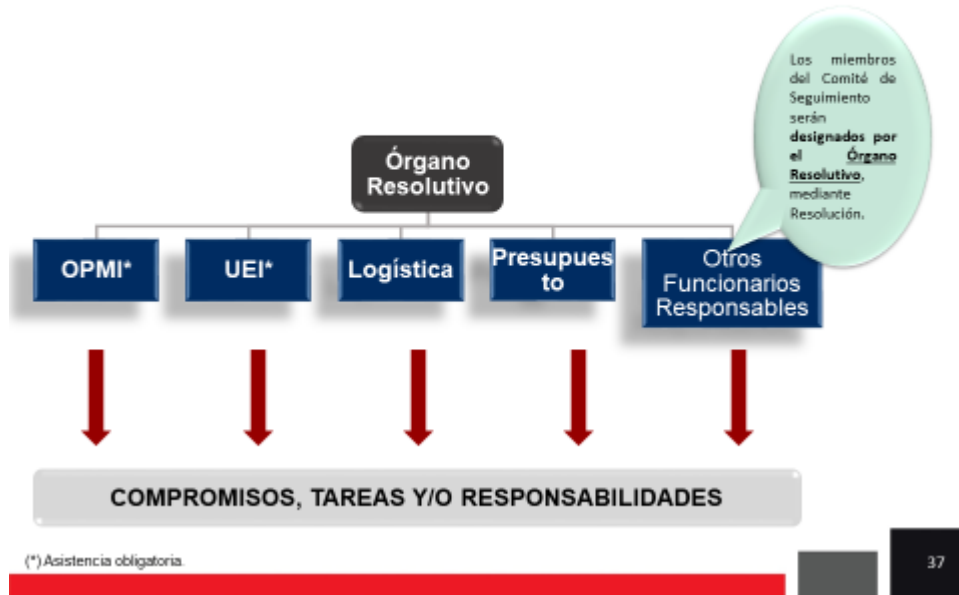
Los miembros del Comité de Seguimiento serán **designados por el Órgano Resolutivo**, mediante Resolución.

Órgano Resolutivo

OPMI*

UEI*

Logística

Presupuesto

Otros Funcionarios Responsables

COMPROMISOS, TAREAS Y/O RESPONSABILIDADES

(*) Asistencia obligatoria.

37